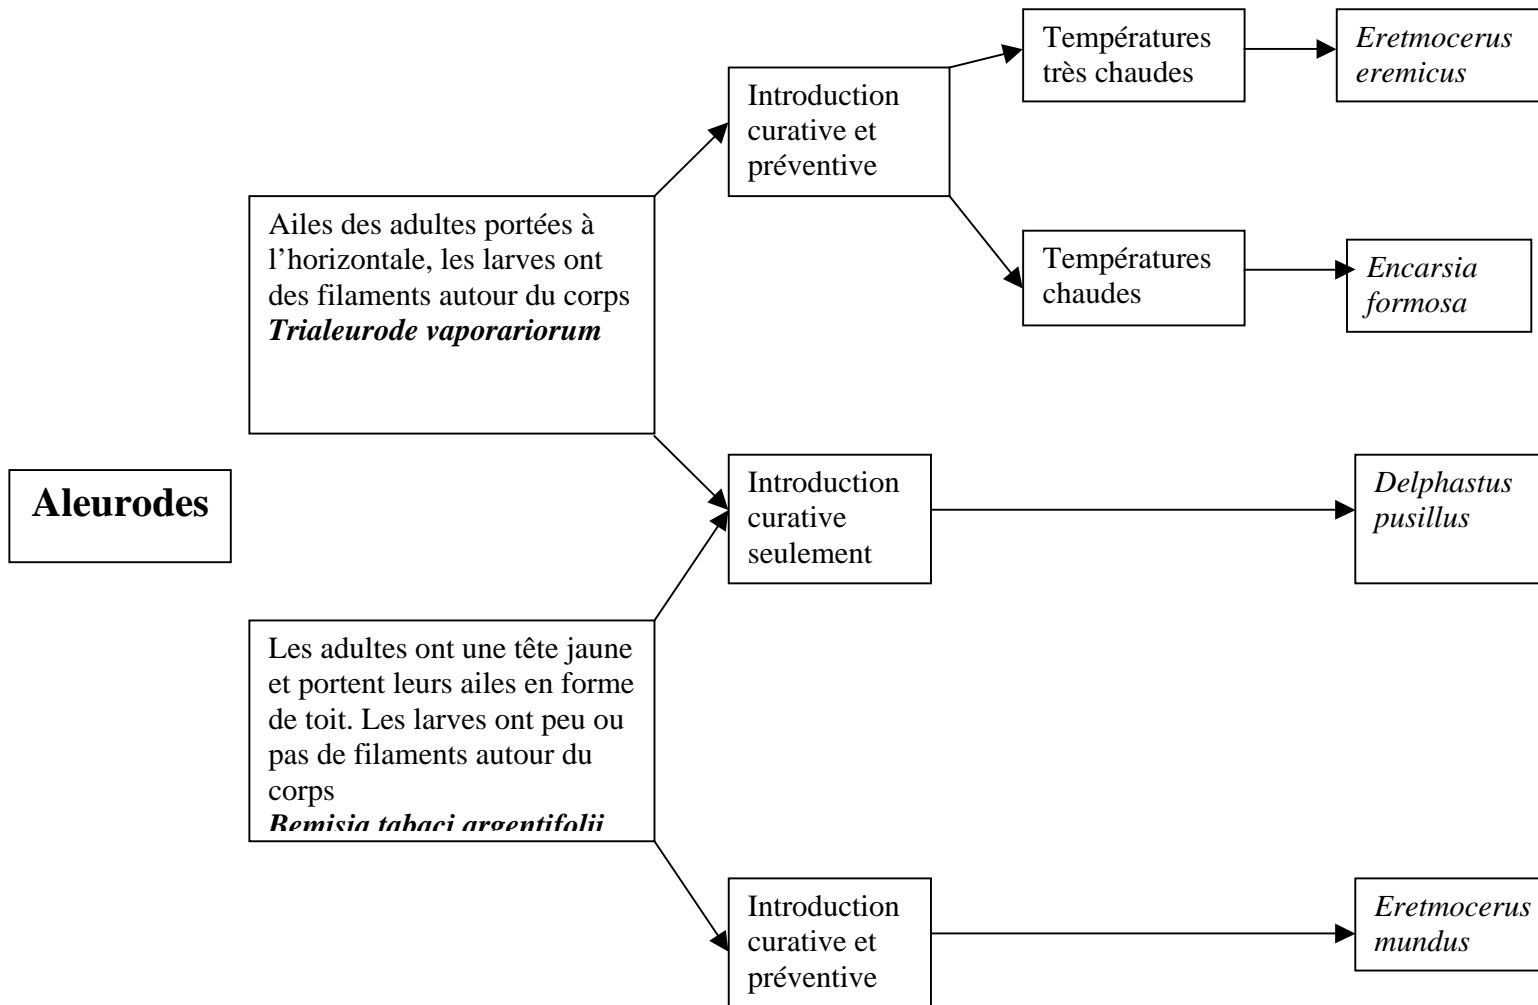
Aleurodes

Ailes des adultes portées à l'horizontale, les larves ont des filaments autour du corps
***Trialeurode vaporariorum***

Introduction curative et préventive

Températures très chaudes

*Eretmocerus eremicus*

Températures chaudes

*Encarsia formosa*

Introduction curative seulement

*Delphastus pusillus*

Les adultes ont une tête jaune et portent leurs ailes en forme de toit. Les larves ont peu ou pas de filaments autour du corps
***Bemisia tabaci argentifolii***

Introduction curative et préventive

*Eretmocerus mundus*